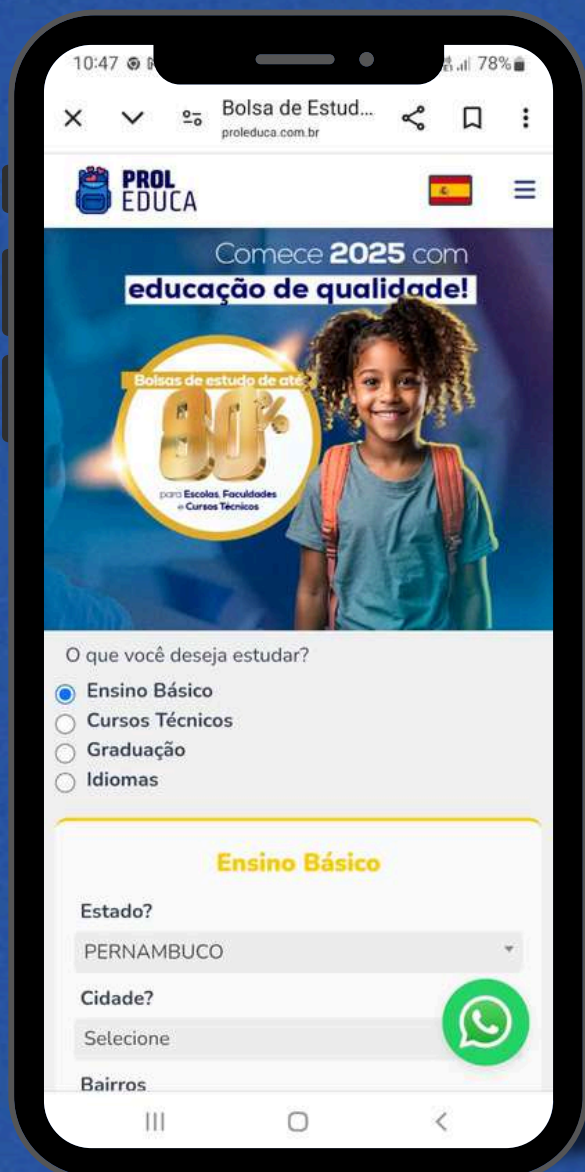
10:47 78%

Bolsa de Estud...
proleduca.com.br

PROL EDUCA

Comece 2025 com
educação de qualidade!

Bolsas de estudo de até
90%
para Escolas, Faculdades e Cursos Técnicos

O que você deseja estudar?
Ensino Básico
Cursos Técnicos
Graduação
Idiomas

Ensino Básico

Estado?
PERNAMBUCO
Cidade?
Selecione
Bairros